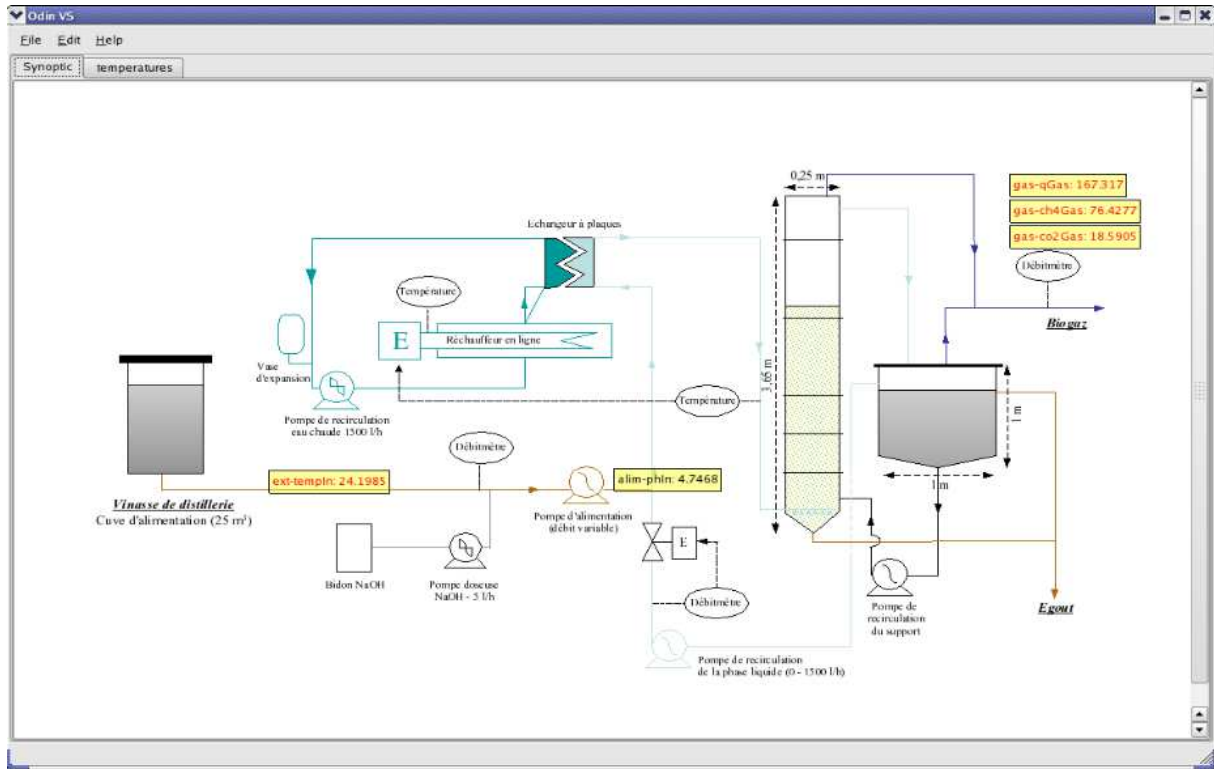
Odin VS

File Edit Help

Synoptic temperatures

0,25 m

gas-qGas: 167.317

gas-ch4Gas: 76.4277

gas-co2Gas: 18.5905

Echangeur à plaques

Débitmètre

Température

Biogaz

E

Réchauffeur en ligne

Vase d'expansion

3,65 m

1 m

Pompe de recirculation eau chaude 1500 l/h

Température

Débitmètre

ext-tempIn: 24.1985

alim-phIn: 4.7468

1 m

Vinasse de distillerie

Cuve d'alimentation (25 m³)

Pompe d'alimentation (débit variable)

E

Bidon NaOH

Pompe doseuse NaOH - 5 l/h

Débitmètre

Egout

Pompe de recirculation du support

Pompe de recirculation de la phase liquide (0 - 1500 l/h)